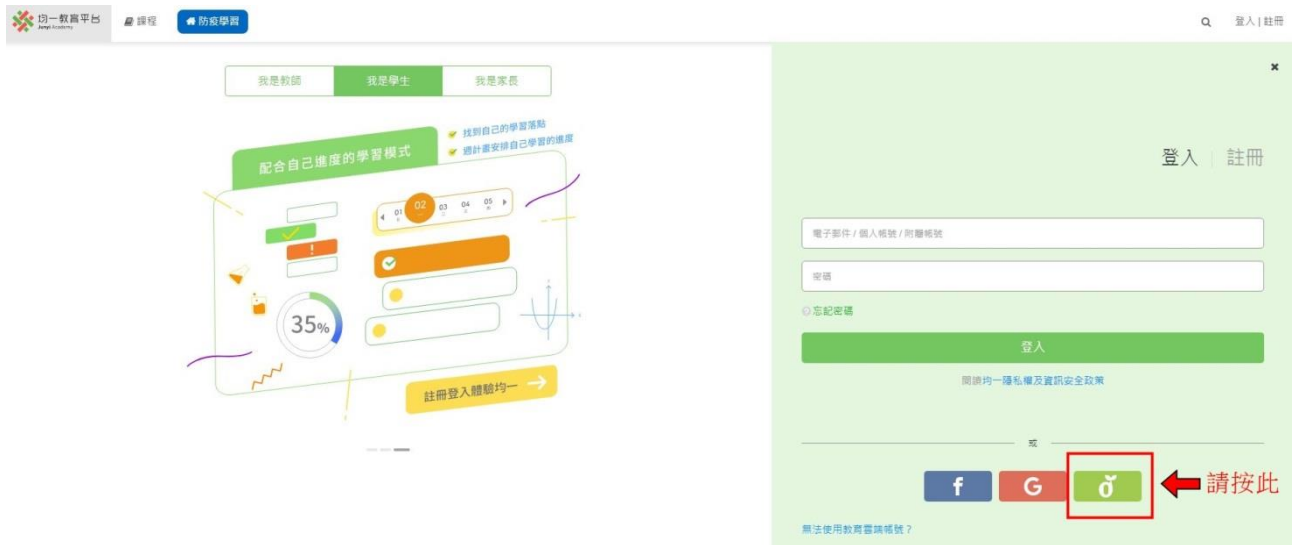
均一教育平台 Junyi Academy
課程
防疫學習
登入 | 註冊

我是教師
我是學生
我是家長

配合自己進度的學習模式
找到自己的學習落點
週計畫安排自己學習的進度
01
02
03
04
05
35%
註冊登入體驗均一

×
登入 | 註冊
電子郵件 / 個人帳號 / 附屬帳號
密碼
忘記密碼
登入
閱讀均一隱私權及資訊安全政策
或
f
G
ǒ
請按此
無法使用教育雲端帳號？